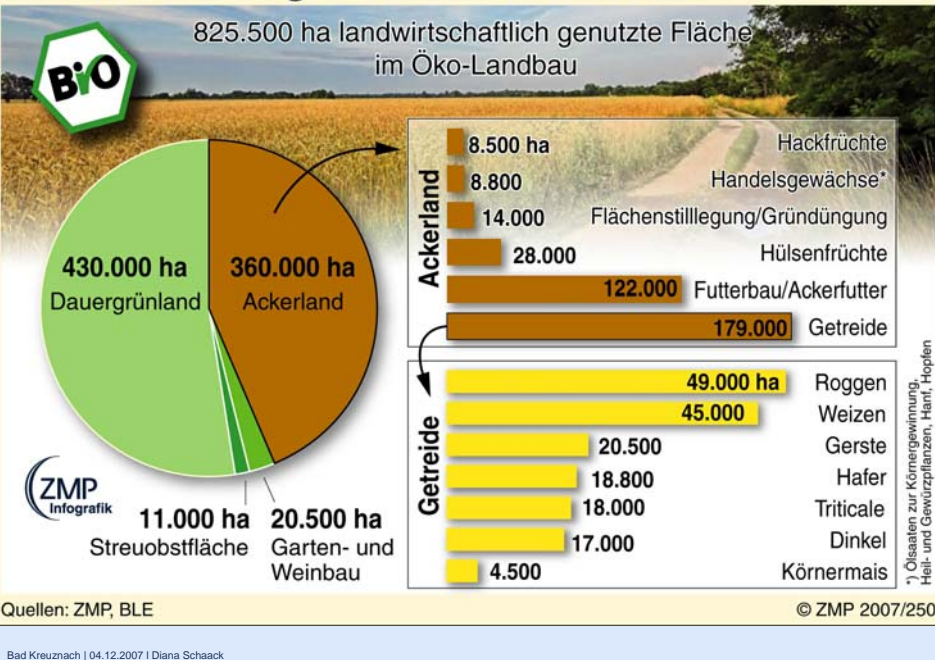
825.500 ha landwirtschaftlich genutzte Fläche im Öko-Landbau

BIO

430.000 ha Dauergrünland

360.000 ha Ackerland

11.000 ha Streuobstfläche

20.500 ha Garten- und Weinbau

ZMP Infografik

Ackerland

| | |
|---|---|
| 8.500 ha | Hackfrüchte |
| 8.800 | Handelsgewächse* |
| 14.000 | Flächenstilllegung/Gründüngung |
| 28.000 | Hülsenfrüchte |
| 122.000 | Futterbau/Ackerfutter |
| 179.000 | Getreide |

Getreide

| | |
|---|---|
| 49.000 ha | Roggen |
| 45.000 | Weizen |
| 20.500 | Gerste |
| 18.800 | Hafer |
| 18.000 | Triticale |
| 17.000 | Dinkel |
| 4.500 | Körnermais |

*) Ölsaaten zur Körnergewinnung, Heil- und Gewürzpflanzen, Hanf, Hopfen

Quellen: ZMP, BLE

© ZMP 2007/250

Bad Kreuznach | 04.12.2007 | Diana Schaack